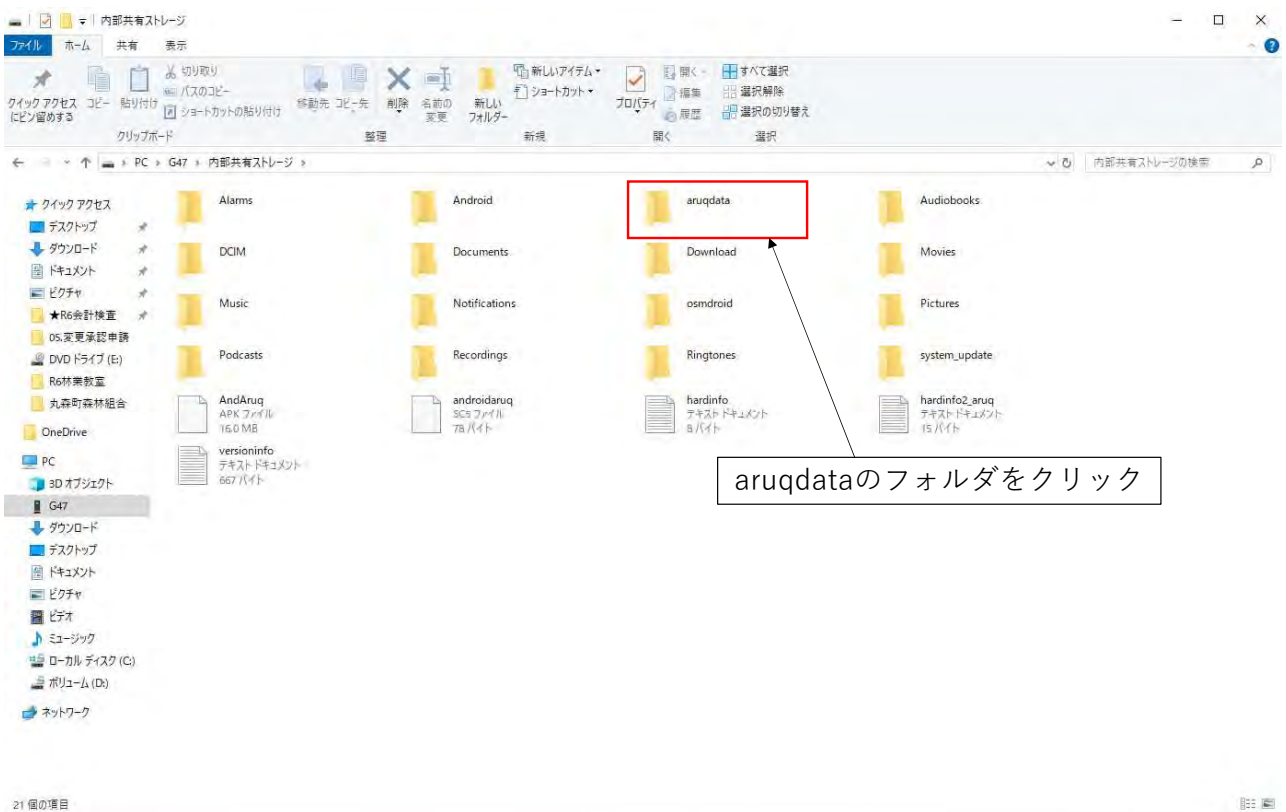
内部共有ストレージ

ファイル ホーム 共有 表示

クイック アクセスにピン留めする コピー 貼り付け 切り取り パスのコピー ショートカットの貼り付け
クリップボード

移動先 コピー先 削除 名前の変更
整理

新しいフォルダー 新しいアイテム ショートカット
新規

プロパティ 開く 編集 履歴
開く

すべて選択 選択解除 選択の切り替え
選択

PC › G47 › 内部共有ストレージ ›

内部共有ストレージの検索

クイック アクセス
デスクトップ
ダウンロード
ドキュメント
ピクチャ
★R6会計検査
05.変更承認申請
DVD ドライブ (E:)
R6林業教室
丸森町森林組合
OneDrive
PC
3D オブジェクト
G47
ダウンロード
デスクトップ
ドキュメント
ピクチャ
ビデオ
ミュージック
ローカル ディスク (C:)
ボリューム (D:)
ネットワーク

Alarms
Android
aruqdata
Audiobooks
DCIM
Documents
Download
Movies
Music
Notifications
osmdroid
Pictures
Podcasts
Recordings
Ringtones
system_update
AndAruq
APK ファイル
16.0 MB
androidaruq
SCS ファイル
78 バイト
hardinfo
テキスト ドキュメント
8 バイト
hardinfo2_aruq
テキスト ドキュメント
15 バイト
versioninfo
テキスト ドキュメント
667 バイト

aruqdataのフォルダをクリック

21 個の項目